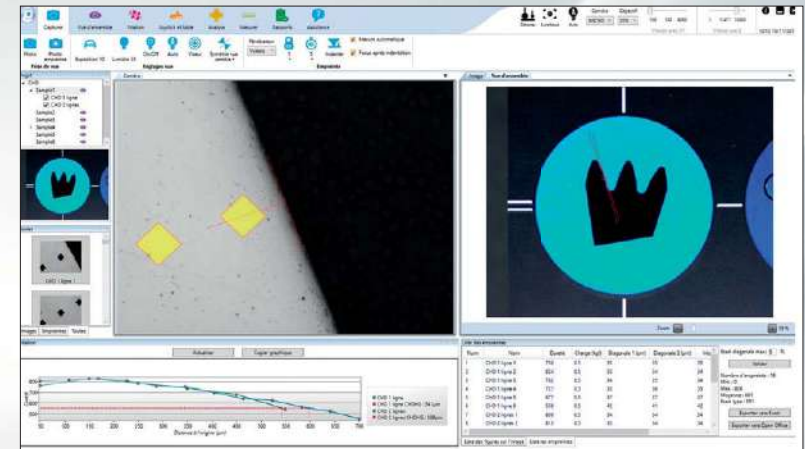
Capture
Vue d'ensemble
Analyse
Mesurer
Rapports
Assistance
Prise de vue
Réglages vues
Empreintes
Mesure automatique
Focus après indentation
Caméra
Vue d'ensemble
Actualiser
Copier graphique
Zoom
Liste des empreintes
Num
Nom
Dureté
Charge (kgf)
Diagonale 1 (µm)
Diagonale 2 (µm)
Seuil diagonale max
Valider
Exporter vers Excel
Exporter vers Open Office
Liste des figures sur l'image
Liste des empreintes
Distance à l'origine (µm)
CHD 1 ligne
CHD 2 lignes
Images
Empreintes
Tables